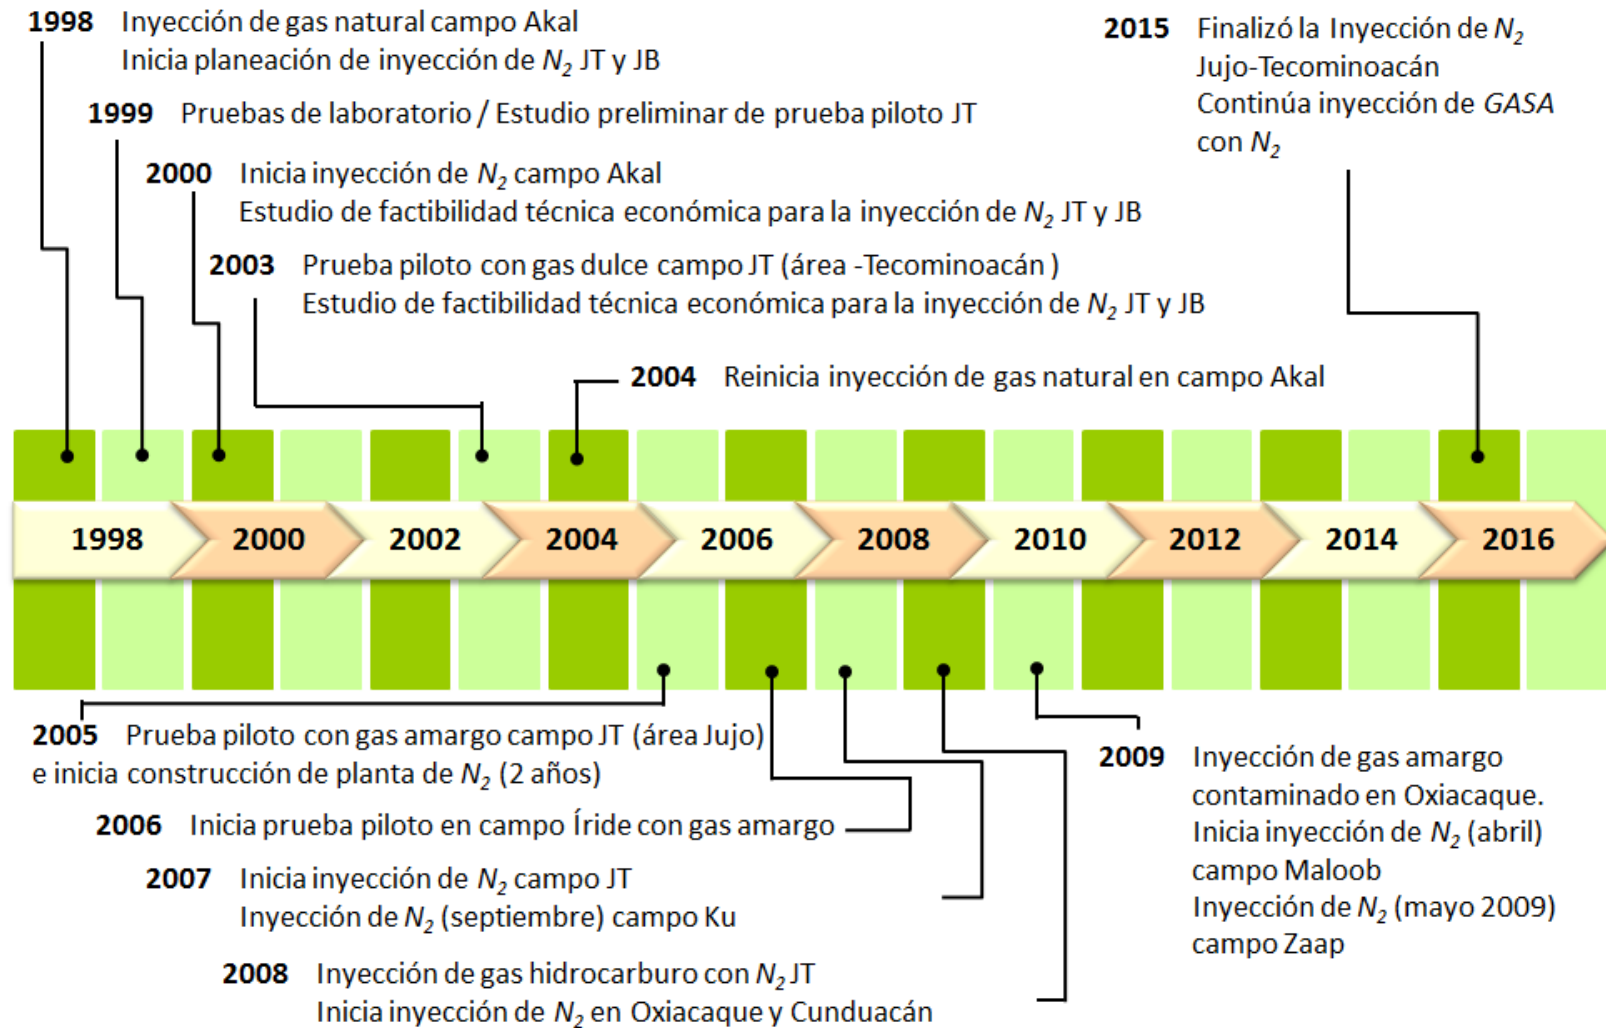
1998 Inyección de gas natural campo Akal
Inicia planeación de inyección de $N_2$ JT y JB

1999 Pruebas de laboratorio / Estudio preliminar de prueba piloto JT

2000 Inicia inyección de $N_2$ campo Akal
Estudio de factibilidad técnica económica para la inyección de $N_2$ JT y JB

2003 Prueba piloto con gas dulce campo JT (área -Tecominoacán )
Estudio de factibilidad técnica económica para la inyección de $N_2$ JT y JB

2015 Finalizó la Inyección de $N_2$
Jujo-Tecominoacán
Continúa inyección de GASA con $N_2$

2004 Reinicia inyección de gas natural en campo Akal

1998 2000 2002 2004 2006 2008 2010 2012 2014 2016

2005 Prueba piloto con gas amargo campo JT (área Jujo) e inicia construcción de planta de $N_2$ (2 años)

2006 Inicia prueba piloto en campo Íride con gas amargo

2007 Inicia inyección de $N_2$ campo JT
Inyección de $N_2$ (septiembre) campo Ku

2008 Inyección de gas hidrocarburo con $N_2$ JT
Inicia inyección de $N_2$ en Oxiacaque y Cunduacán

2009 Inyección de gas amargo contaminado en Oxiacaque.
Inicia inyección de $N_2$ (abril) campo Maloob
Inyección de $N_2$ (mayo 2009) campo Zaap